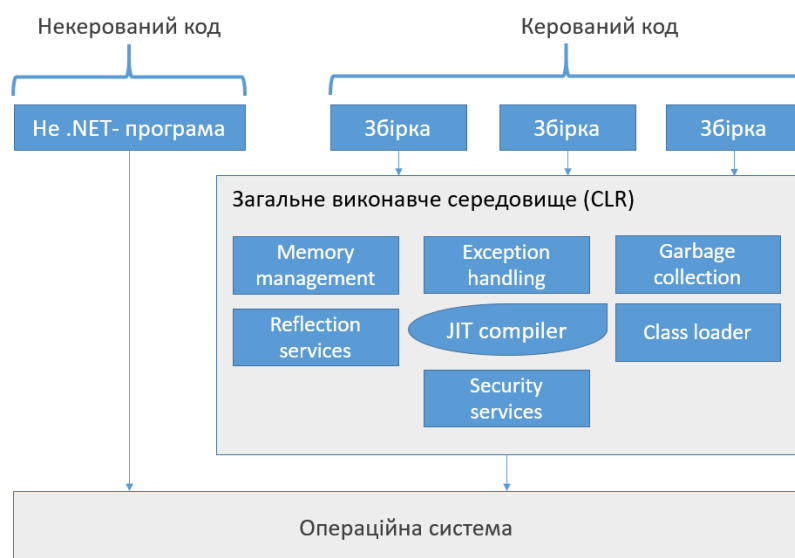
Некерований код

Керований код

Не .NET- програма

Збірка

Збірка

Збірка

Загальне виконавче середовище (CLR)

Memory management

Exception handling

Garbage collection

Reflection services

JIT compiler

Class loader

Security services

Операційна система